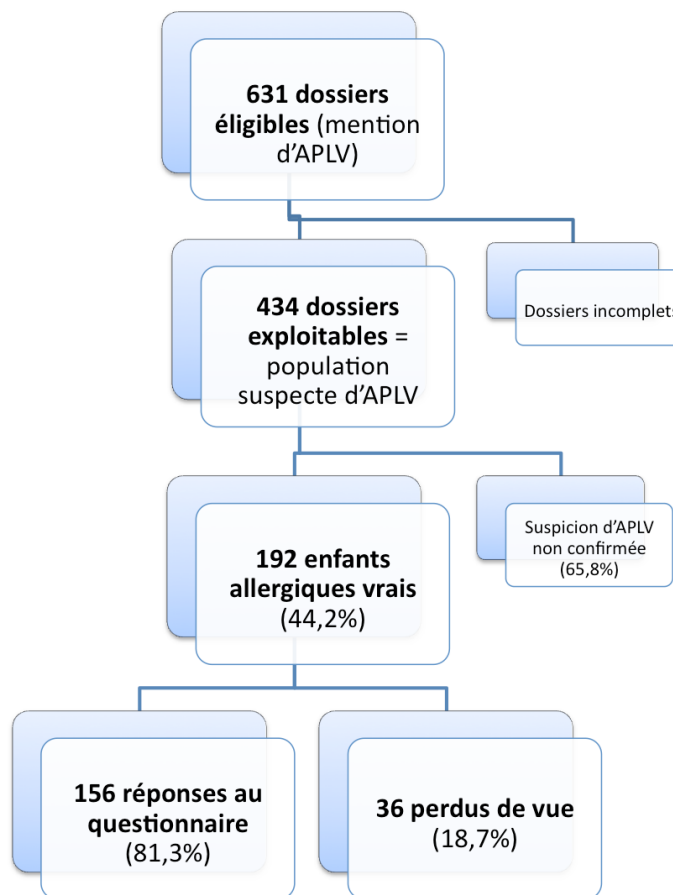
**631 dossiers éligibles** (mention d'APLV)

**434 dossiers exploitables** = population suspecte d'APLV

Dossiers incomplets

**192 enfants allergiques vrais** (44,2%)

Suspicion d'APLV non confirmée (65,8%)

**156 réponses au questionnaire** (81,3%)

**36 perdus de vue** (18,7%)